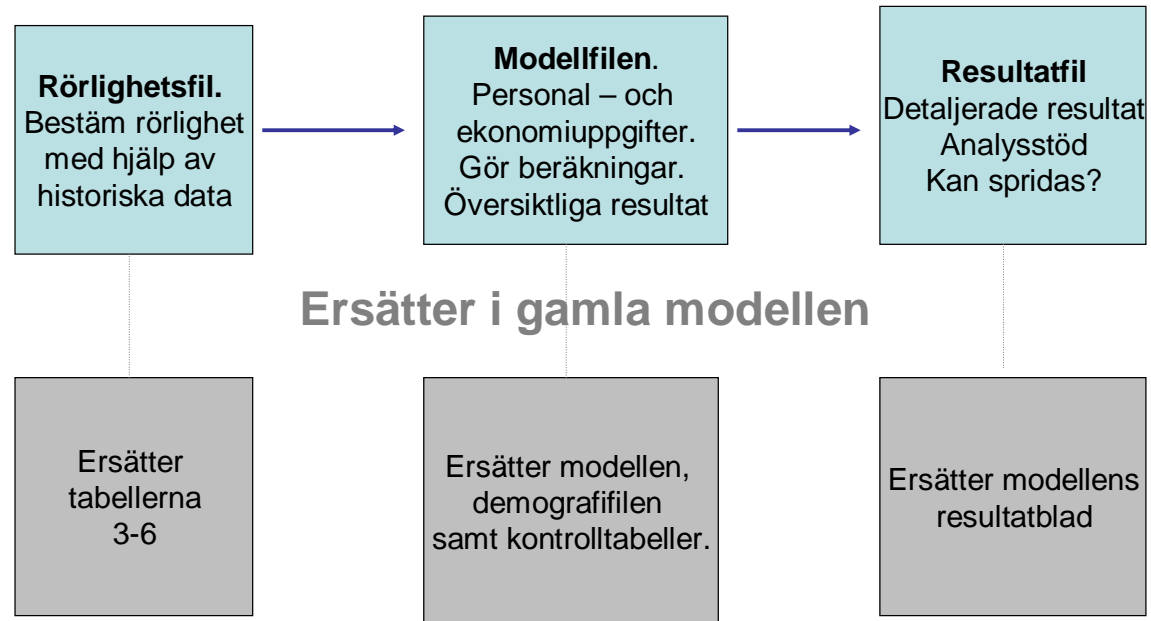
**Rörlighetsfil.**
Bestäm rörlighet med hjälp av historiska data

**Modellfilen**.
Personal – och ekonomiuppgifter.
Gör beräkningar.
Översiktliga resultat

**Resultatfil**
Detaljerade resultat
Analysstöd
Kan spridas?

Ersätter i gamla modellen

Ersätter tabellerna 3-6

Ersätter modellen, demografifilen samt kontrolltabeller.

Ersätter modellens resultatblad